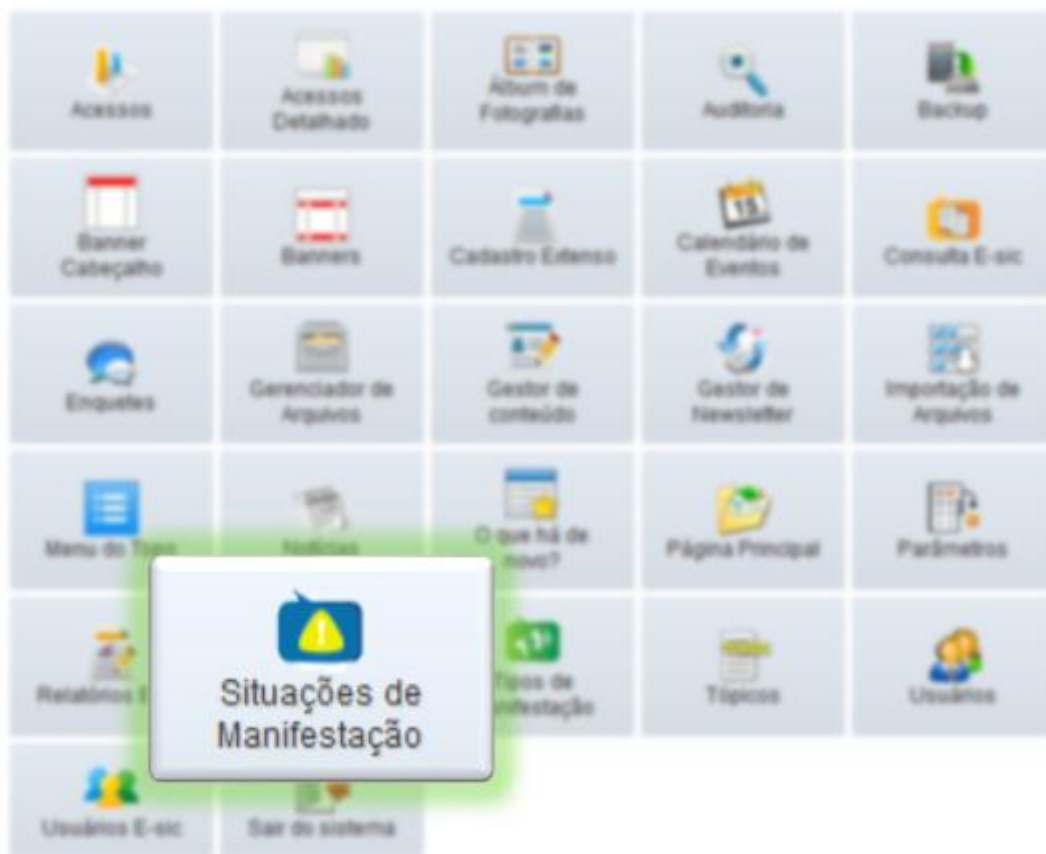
Acessos

Acessos Detalhado

Álbum de Fotografias

Auditoria

Backup

Banner Cabeçalho

Banners

Cadastro Extenso

Calendário de Eventos

Consulta E-sic

Enquetes

Gerenciador de Arquivos

Gestor de conteúdo

Gestor de Newsletter

Importação de Arquivos

Menu do To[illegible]

Notícias

O que há de novo?

Página Principal

Parâmetros

Relatórios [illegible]

Situações de Manifestação

Tipos de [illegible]festação

Tópicos

Usuários

Usuários E-sic

Sair do sistema